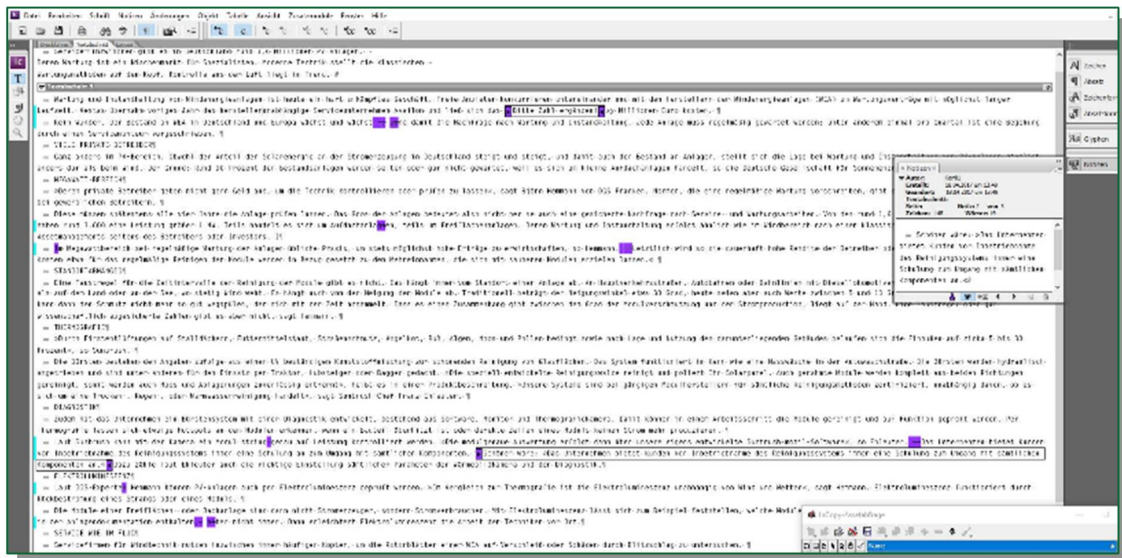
Datei Bearbeiten Schrift Notiz Anzeigen Objekt Tabelle Ansicht Zusatzmodule Fenster Hilfe

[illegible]

Seine Wartung übt ein Milliardenmarkt für Spezialisten. Frances Tech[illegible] stellt die klassischen Wartungsmethoden auf den Kopf. Einsicht aus dem Luft fliegt in Frans.

Wartung und Instandhaltung von Windenergieanlagen ist heute ein hart umkämpftes Geschäft. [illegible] Dritte Zahl ergibst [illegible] Milliarden Euro Kosten.

Kein Wunder. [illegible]

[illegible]

Notizen
Autor:
Erstellt:
Verändert:
Textabschnitt:
Seite:
Zeichen:
Wörter:

Schöber wäre also Unternehmen bieten Kunden bei Insolvenzen des Reinigungssystems innen eine Schulung zum Umgang mit sämtlichen Komponenten an.

Zeichen
Absatz
Zeichenformate
Absatzformate
Glyphen
Notizen

InCopy-Verfolgungen